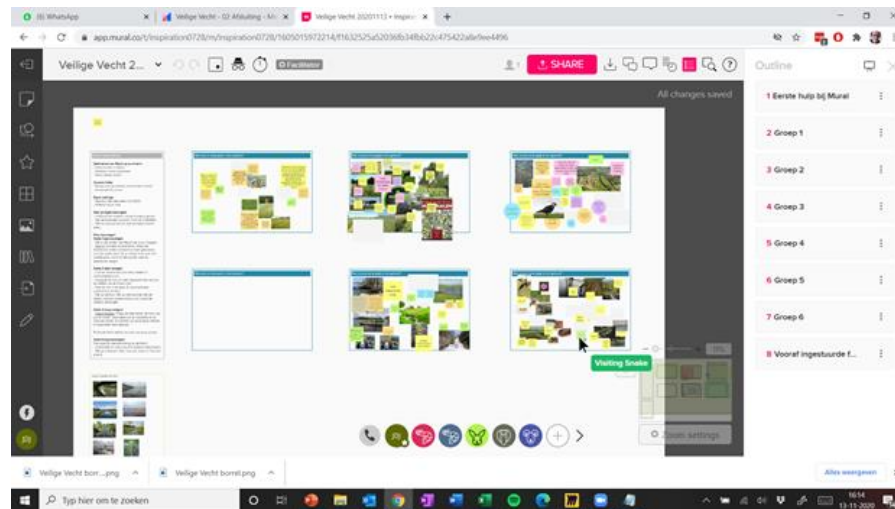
(6) WhatsApp
Veilige Vecht - 02 Afsluiting - Mi
Veilige Vecht 20201113 • Inspir
app.mural.co/t/inspiration0728/m/inspiration0728/1605015972214/f1632525a52036b34f6b22c475422a8e9ee4496

Veilige Vecht 2...
Facilitator
SHARE
All changes saved

Outline
1 Eerste hulp bij Mural
2 Groep 1
3 Groep 2
4 Groep 3
5 Groep 4
6 Groep 5
7 Groep 6
8 Vooraf ingestuurde f...

Visiting Snake
Zoom settings

Veilige Vecht borr....png
Veilige Vecht borrel.png
Alles weergeven

Typ hier om te zoeken
16:54
13-11-2020